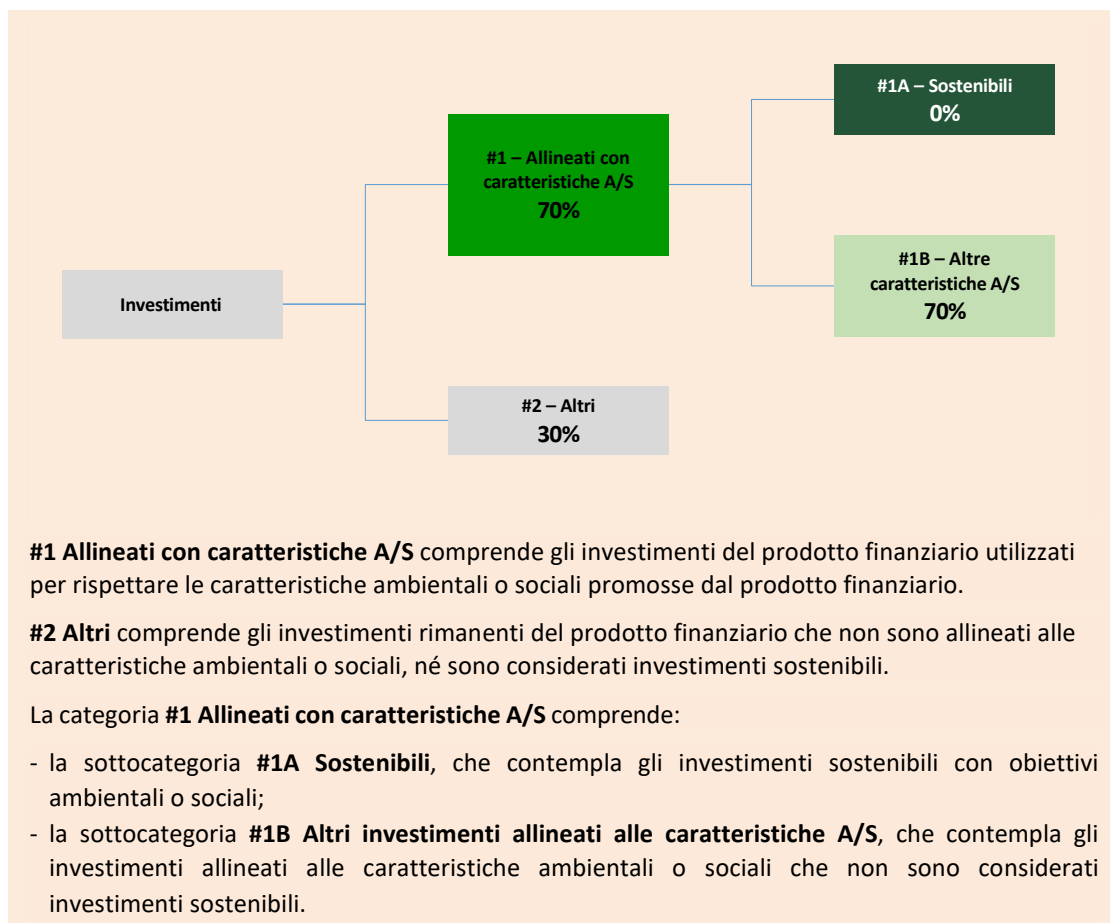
Investimenti

#1 – Allineati con caratteristiche A/S
70%

#1A – Sostenibili
0%

#1B – Altre caratteristiche A/S
70%

#2 – Altri
30%

**#1 Allineati con caratteristiche A/S** comprende gli investimenti del prodotto finanziario utilizzati per rispettare le caratteristiche ambientali o sociali promosse dal prodotto finanziario.

**#2 Altri** comprende gli investimenti rimanenti del prodotto finanziario che non sono allineati alle caratteristiche ambientali o sociali, né sono considerati investimenti sostenibili.

La categoria **#1 Allineati con caratteristiche A/S** comprende:

- la sottocategoria **#1A Sostenibili**, che contempla gli investimenti sostenibili con obiettivi ambientali o sociali;
- la sottocategoria **#1B Altri investimenti allineati alle caratteristiche A/S**, che contempla gli investimenti allineati alle caratteristiche ambientali o sociali che non sono considerati investimenti sostenibili.